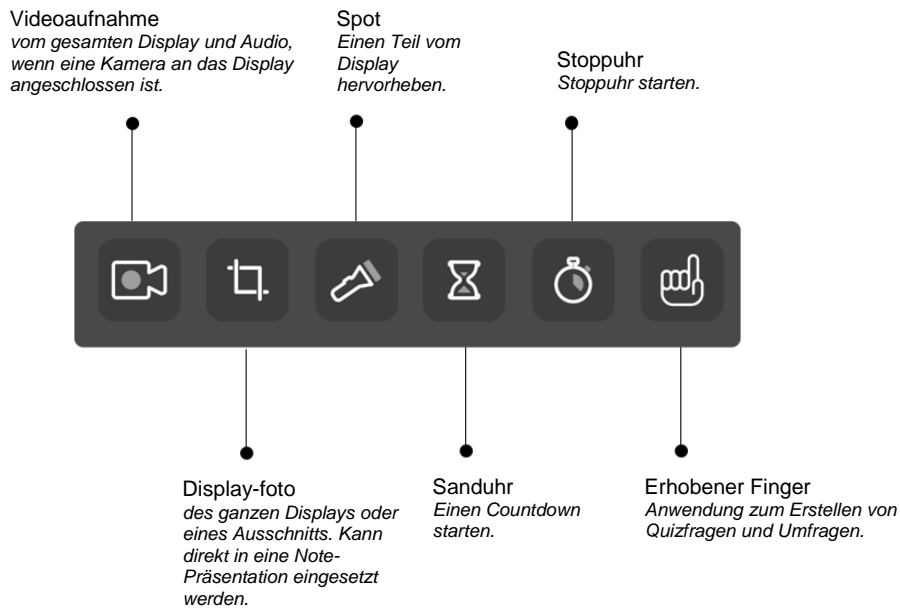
Videoaufnahme
*vom gesamten Display und Audio, wenn eine Kamera an das Display angeschlossen ist.*

Spot
*Einen Teil vom Display hervorheben.*

Stoppuhr
*Stoppuhr starten.*

Display-foto
*des ganzen Displays oder eines Ausschnitts. Kann direkt in eine Note-Präsentation eingesetzt werden.*

Sanduhr
*Einen Countdown starten.*

Erhobener Finger
*Anwendung zum Erstellen von Quizfragen und Umfragen.*